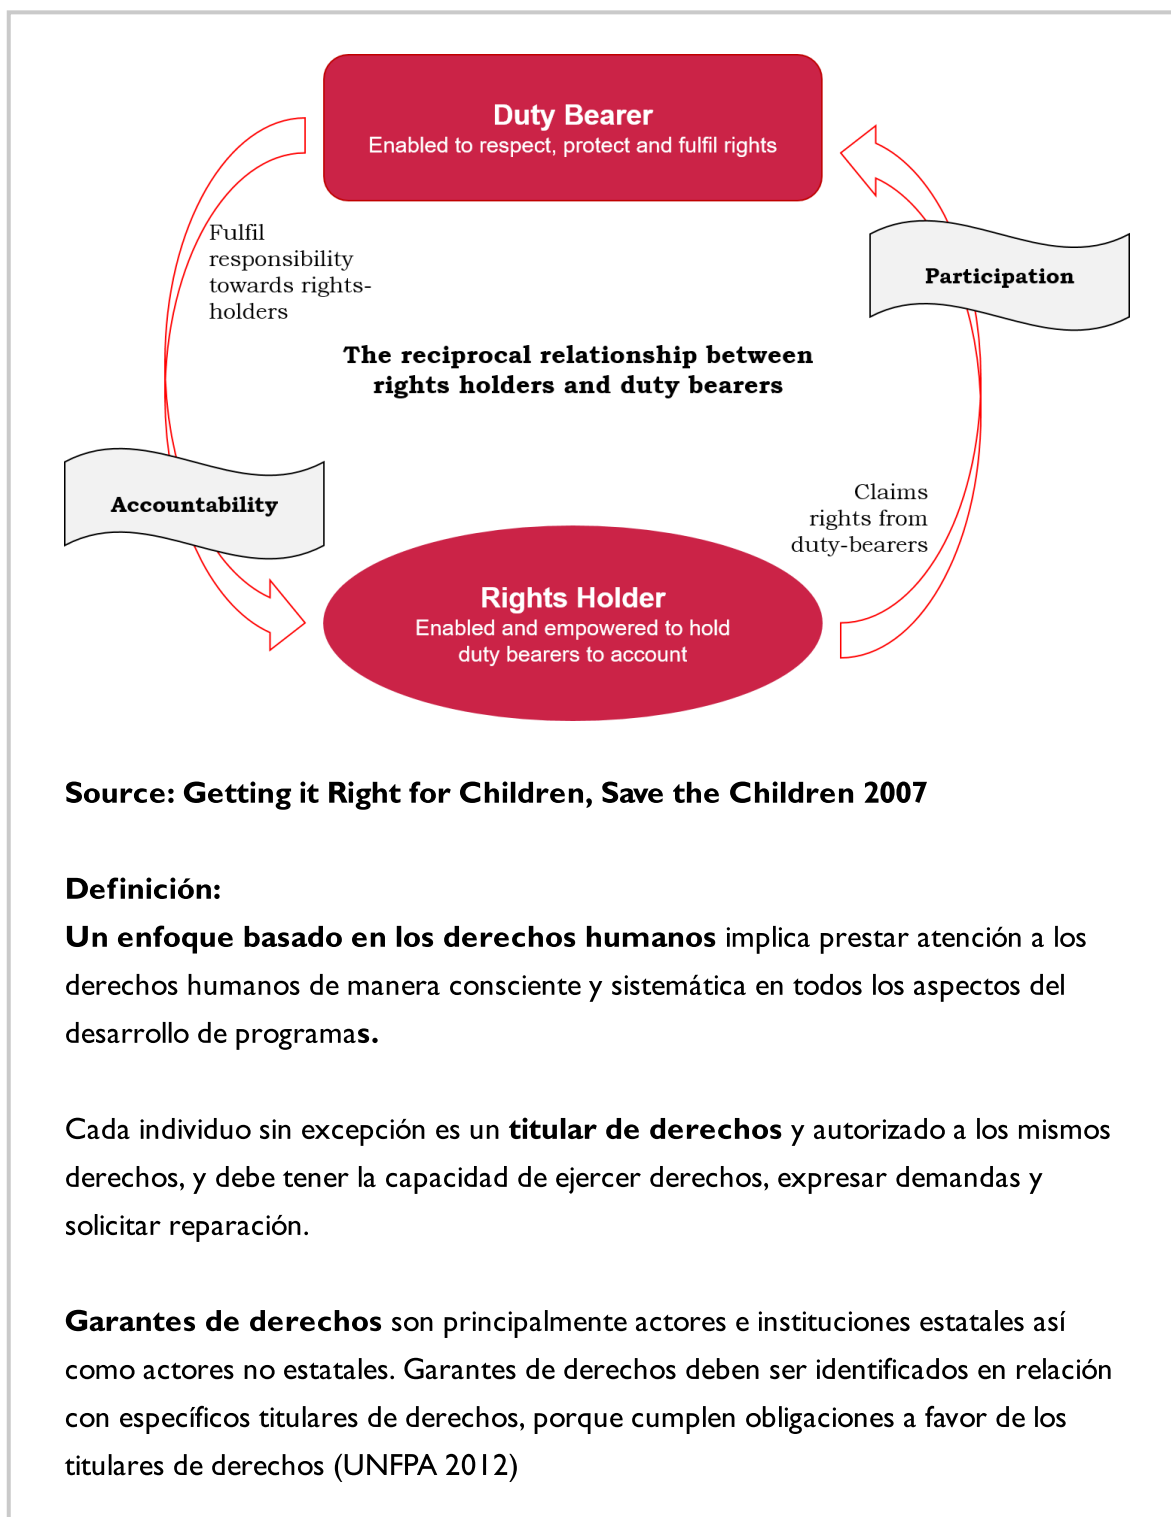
Duty Bearer
Enabled to respect, protect and fulfil rights

Fulfil responsibility towards rights-holders

Participation

The reciprocal relationship between rights holders and duty bearers

Accountability

Claims rights from duty-bearers

Rights Holder
Enabled and empowered to hold duty bearers to account

Source: Getting it Right for Children, Save the Children 2007

Definición:
Un enfoque basado en los derechos humanos implica prestar atención a los derechos humanos de manera consciente y sistemática en todos los aspectos del desarrollo de programas.

Cada individuo sin excepción es un titular de derechos y autorizado a los mismos derechos, y debe tener la capacidad de ejercer derechos, expresar demandas y solicitar reparación.

Garantes de derechos son principalmente actores e instituciones estatales así como actores no estatales. Garantes de derechos deben ser identificados en relación con específicos titulares de derechos, porque cumplen obligaciones a favor de los titulares de derechos (UNFPA 2012)